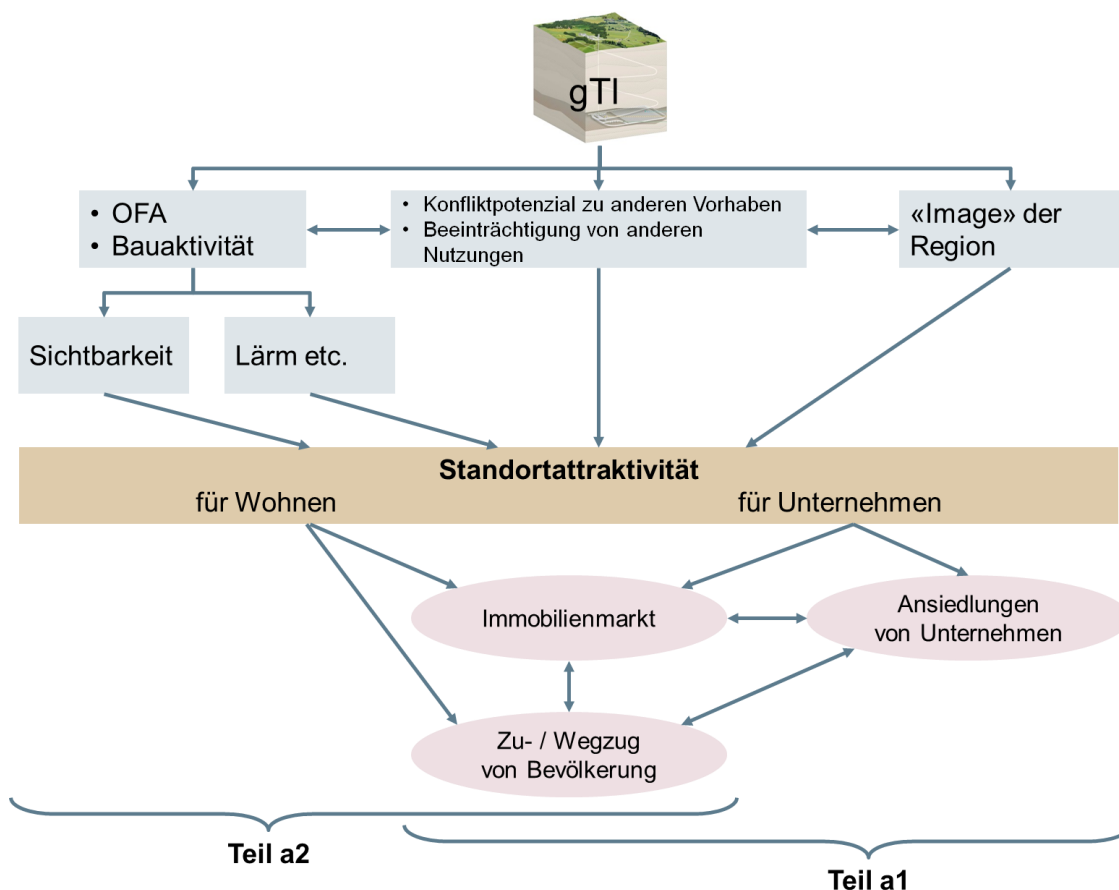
gTI

• OFA
• Bauaktivität

• Konfliktpotenzial zu anderen Vorhaben
• Beeinträchtigung von anderen Nutzungen

«Image» der Region

Sichtbarkeit

Lärm etc.

Standortattraktivität
für Wohnen
für Unternehmen

Immobilienmarkt

Ansiedlungen von Unternehmen

Zu- / Wegzug von Bevölkerung

Teil a2

Teil a1